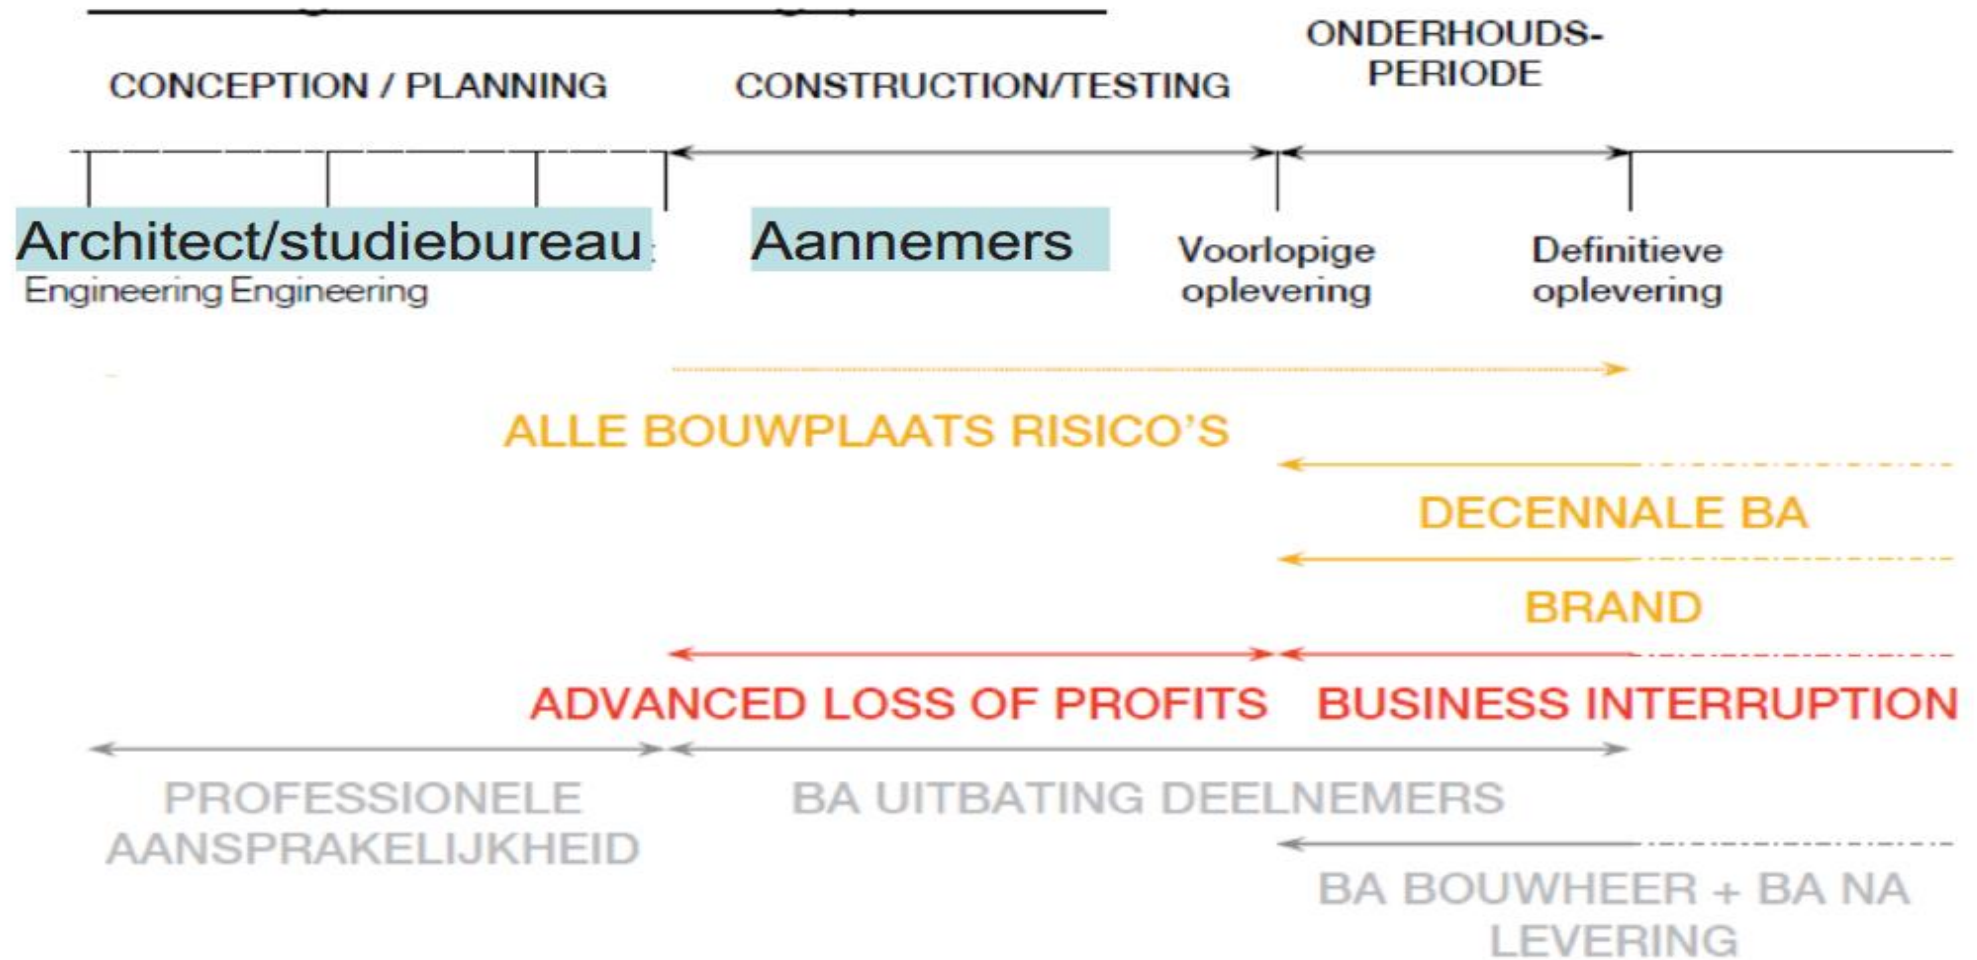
CONCEPTION / PLANNING

CONSTRUCTION/TESTING

ONDERHOUDS-PERIODE

Architect/studiebureau

Engineering Engineering

Aannemers

Voorlopige oplevering

Definitieve oplevering

ALLE BOUWPLAATS RISICO'S

DECENNALE BA

BRAND

ADVANCED LOSS OF PROFITS

BUSINESS INTERRUPTION

PROFESSIONELE AANSPRAKELIJKHEID

BA UITBATING DEELNEMERS

BA BOUWHEER + BA NA LEVERING